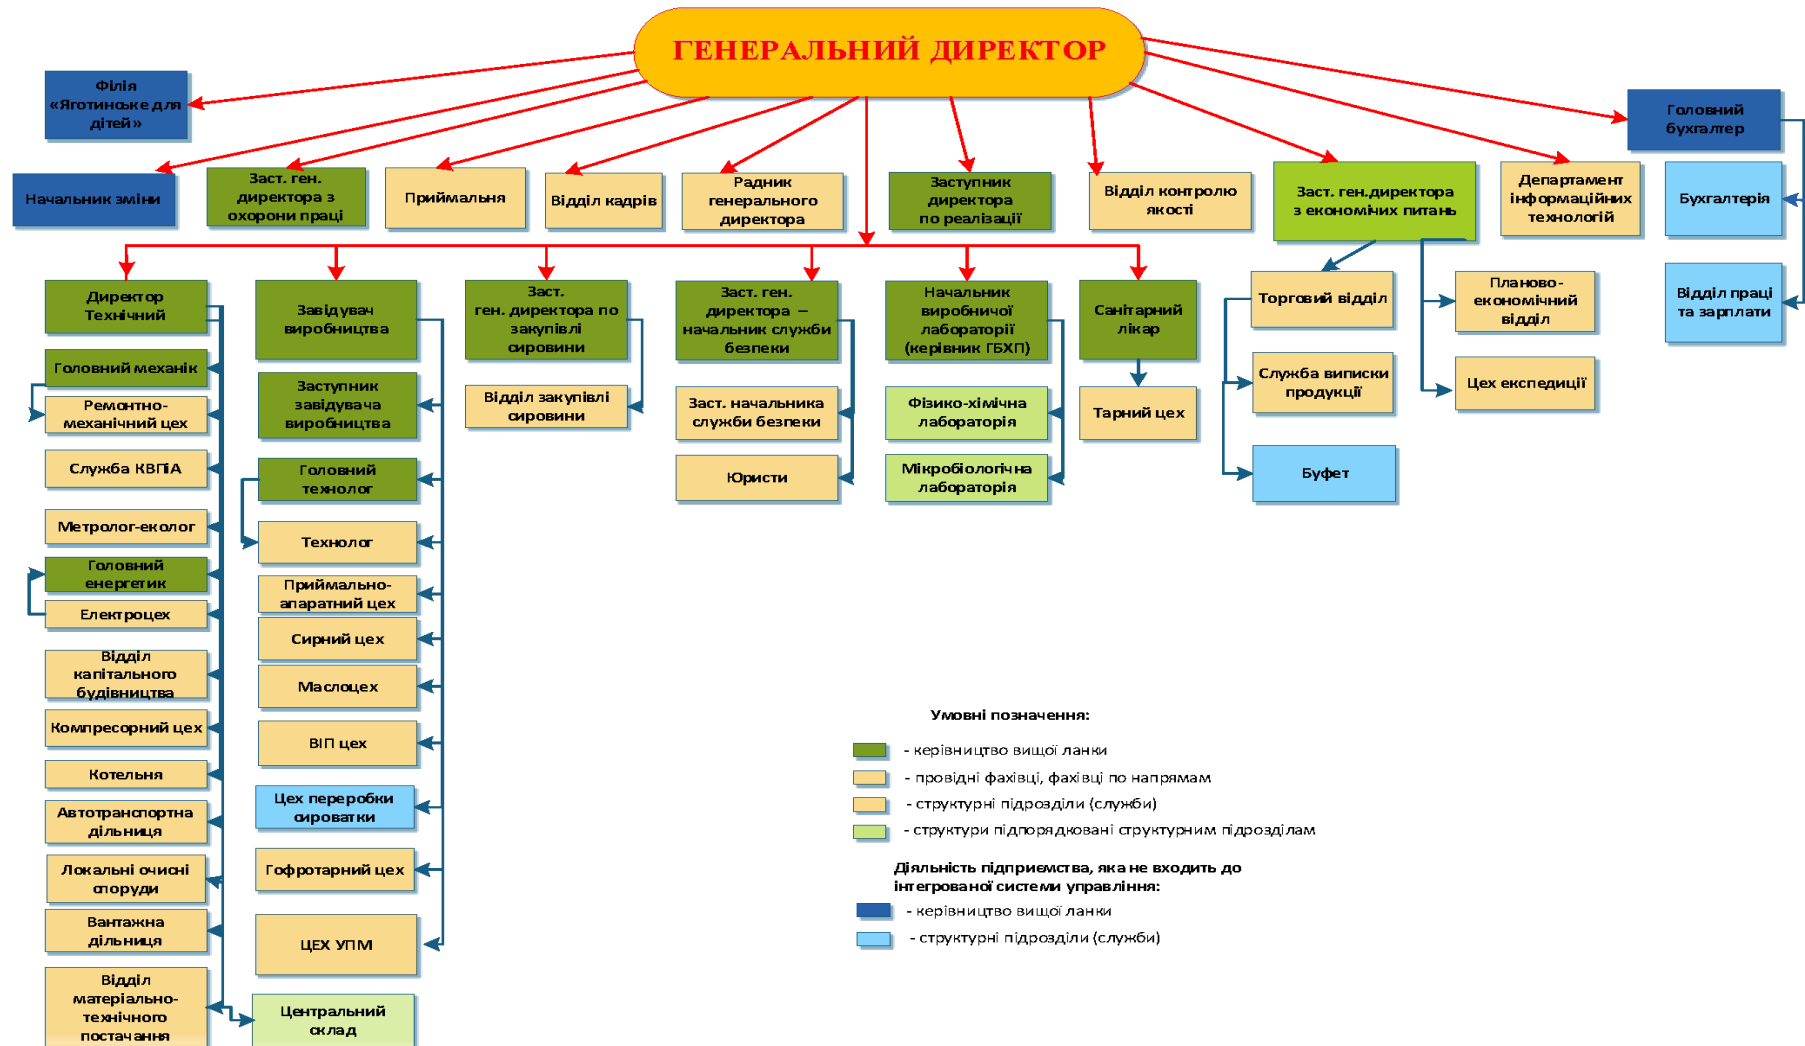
ГЕНЕРАЛЬНИЙ ДИРЕКТОР

Філія «Яготинське для дітей»

Головний бухгалтер

Начальник зміни

Заст. ген. директора з охорони праці

Приймальня

Відділ кадрів

Радник генерального директора

Заступник директора по реалізації

Відділ контролю якості

Заст. ген.директора з економічних питань

Департамент інформаційних технологій

Бухгалтерія

Відділ праці та зарплати

Директор Технічний

Головний механік

Ремонтно-механічний цех

Служба КВПіА

Метролог-еколог

Головний енергетик

Електроцех

Відділ капітального будівництва

Компресорний цех

Котельня

Автотранспортна дільниця

Локальні очисні споруди

Вантажна дільниця

Відділ матеріально-технічного постачання

Завідувач виробництва

Заступник завідувача виробництва

Головний технолог

Технолог

Приймально-апаратний цех

Сирний цех

Маслоцех

ВІП цех

Цех переробки сироватки

Гофротарний цех

ЦЕХ УПМ

Центральний склад

Заст. ген. директора по закупівлі сировини

Відділ закупівлі сировини

Заст. ген. директора – начальник служби безпеки

Заст. начальника служби безпеки

Юристи

Начальник виробничої лабораторії (керівник ГБХП)

Фізико-хімічна лабораторія

Мікробіологічна лабораторія

Санітарний лікар

Тарний цех

Торговий відділ

Служба виписки продукції

Буфет

Планово-економічний відділ

Цех експедиції

Умовні позначення:
- керівництво вищої ланки
- провідні фахівці, фахівці по напрямам
- структурні підрозділи (служби)
- структури підпорядковані структурним підрозділам

Діяльність підприємства, яка не входить до інтегрованої системи управління:
- керівництво вищої ланки
- структурні підрозділи (служби)